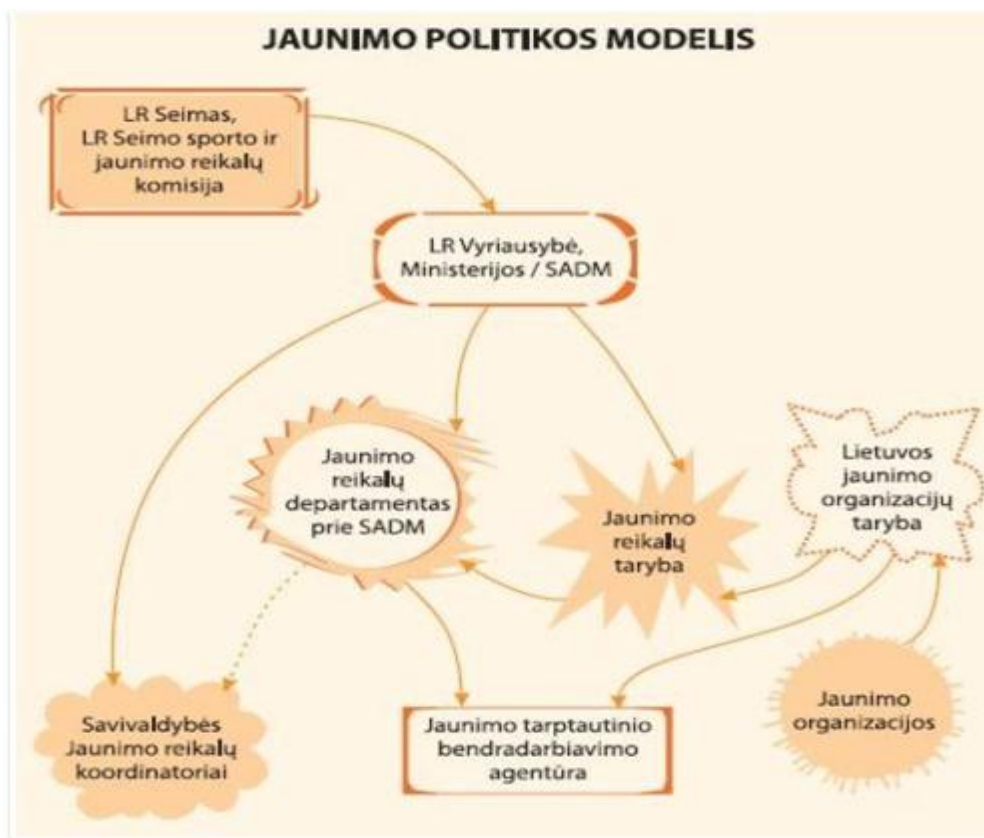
JAUNIMO POLITIKOS MODELIS

LR Seimas, LR Seimo sporto ir jaunimo reikalų komisija

LR Vyriausybė, Ministerijos / SADM

Jaunimo reikalų departamentas prie SADM

Jaunimo reikalų taryba

Lietuvos jaunimo organizacijų taryba

Savivaldybės Jaunimo reikalų koordinatoriai

Jaunimo tarptautinio bendradarbiavimo agentūra

Jaunimo organizacijos